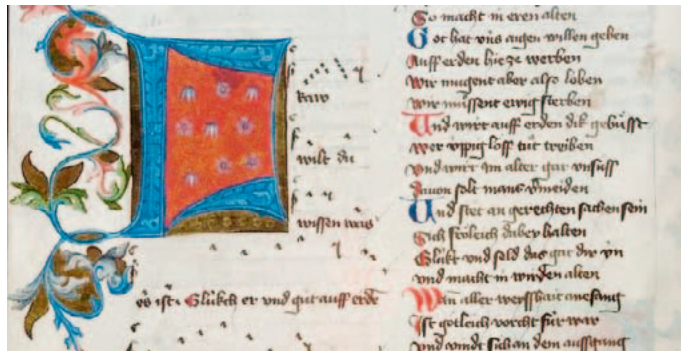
So macht in eren alten
Got hat uns augen willen geben
Auff erden hie ze werben
Wir mugent aber also leben
Wir mussent ewig sterben
Und wer auff erden dick gebusst
Wer uppig loff tut treiben
Und wer im alter gar unsuss
Davon solt man es meiden
Und stet an gerechten stuken sein
Sich frolich dabey halten
Glukt und seld das gar drey yn
Und macht in wirden alten
Win aller weysshait anefang
Ist gotleich vorcht fur war
Und wnder sicht an dem ausgang

kaw
wilt du
wissen was
es ist Glukch er und gut auff erde